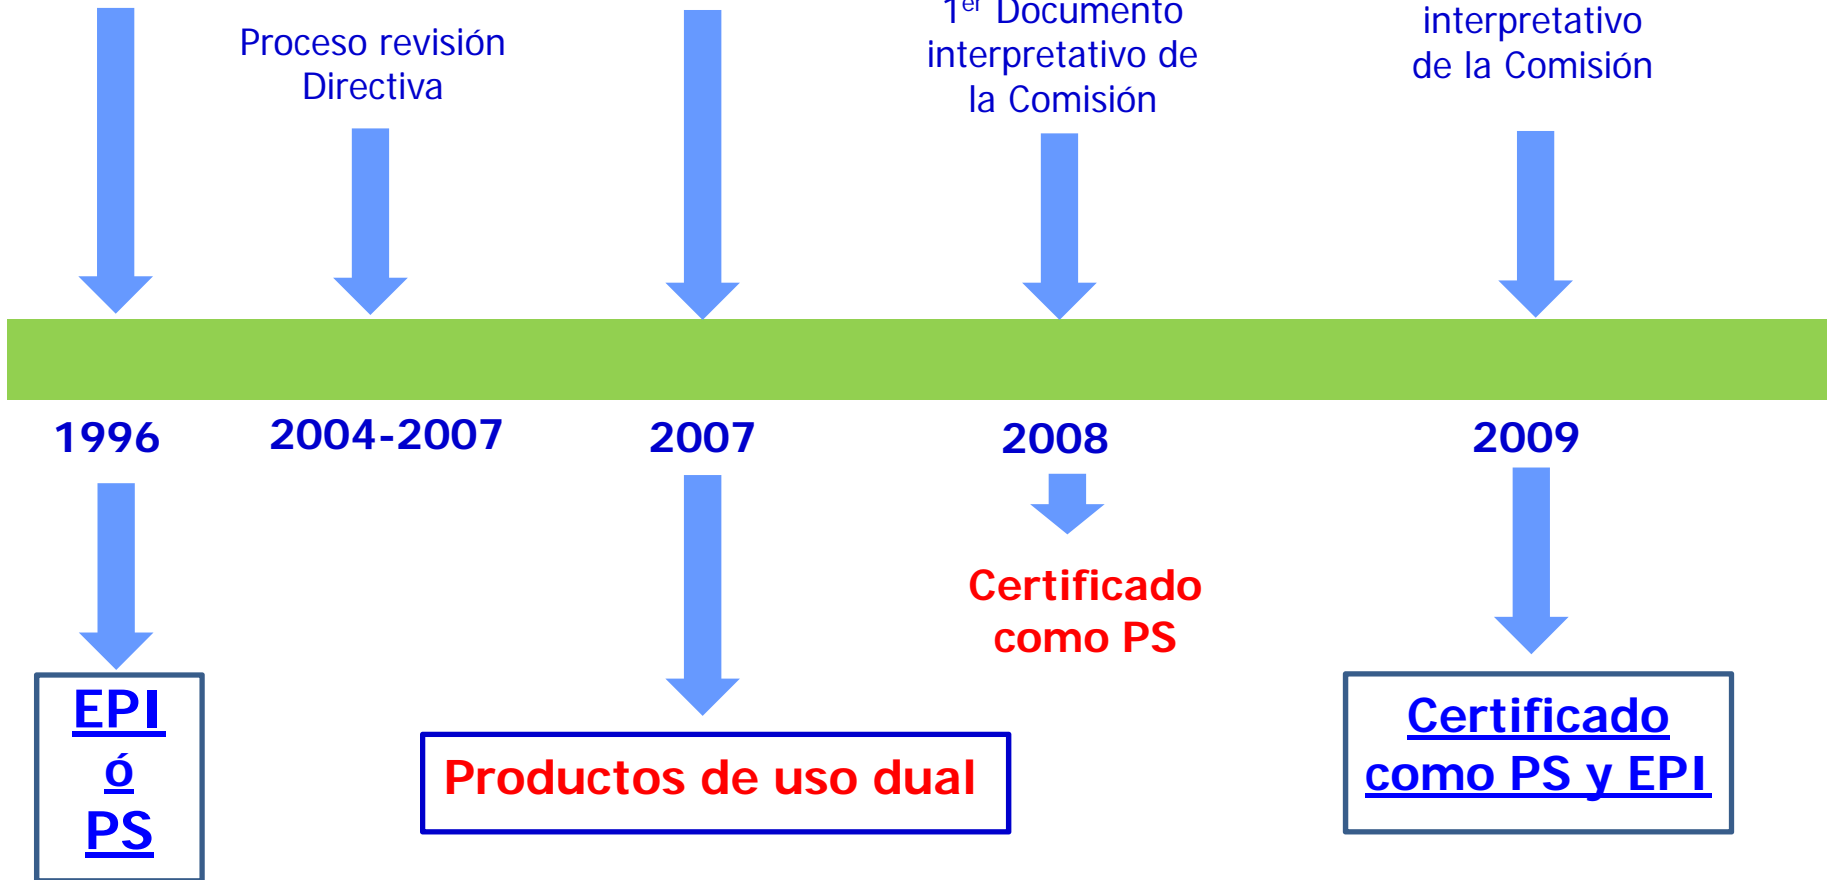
Proceso revisión Directiva

1$^{er}$ Documento interpretativo de la Comisión

interpretativo de la Comisión

1996

2004-2007

2007

2008

2009

Certificado como PS

EPI ó PS

Productos de uso dual

Certificado como PS y EPI